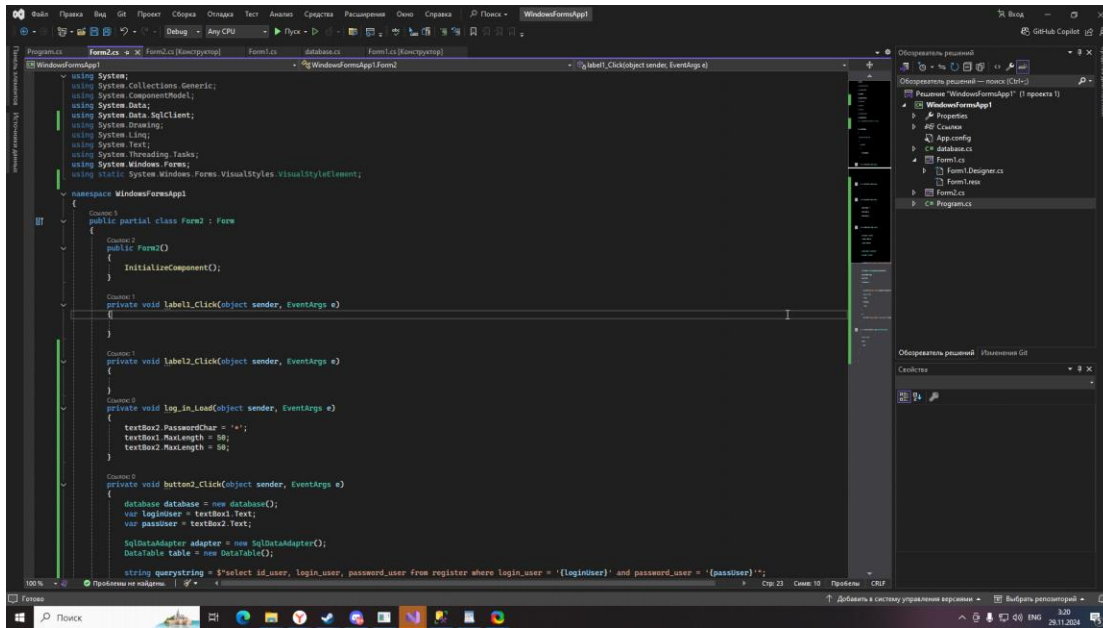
Файл Правка Вид Git Проект Сборка Отладка Тест Анализ Средства Расширения Окно Справка Поиск WindowsFormsApp1

Вход

Debug Any CPU Пуск

GitHub Copilot

Program.cs Form2.cs Form2.cs [Конструктор] Form1.cs database.cs Form1.cs [Конструктор]

WindowsFormsApp1 WindowsFormsApp1.Form2 label1_Click(object sender, EventArgs e)

using System;
using System.Collections.Generic;
using System.ComponentModel;
using System.Data;
using System.Data.SqlClient;
using System.Drawing;
using System.Linq;
using System.Text;
using System.Threading.Tasks;
using System.Windows.Forms;
using static System.Windows.Forms.VisualStyles.VisualStyleElement;

namespace WindowsFormsApp1
{
Ссылок: 5
public partial class Form2 : Form
{
Ссылок: 2
public Form2()
{
InitializeComponent();
}

Ссылок: 1
private void label1_Click(object sender, EventArgs e)
{

}

Ссылок: 1
private void label2_Click(object sender, EventArgs e)
{

}
Ссылок: 0
private void log_in_Load(object sender, EventArgs e)
{
textBox2.PasswordChar = '*';
textBox1.MaxLength = 50;
textBox1.MaxLength = 50;
}

Ссылок: 0
private void button2_Click(object sender, EventArgs e)
{
database database = new database();
var loginUser = textBox1.Text;
var passUser = textBox2.Text;

SqlDataAdapter adapter = new SqlDataAdapter();
DataTable table = new DataTable();

string querystring = $"select id_user, login_user, password_user from register where login_user = '{loginUser}' and password_user = '{passUser}'";

100 % Проблемы не найдены. Стр: 23 Симв: 10 Пробелы CRLF

Обозреватель решений
Обозреватель решений — поиск (Ctrl+;)
Решение "WindowsFormsApp1" (1 проекта 1)
WindowsFormsApp1
Properties
Ссылки
App.config
database.cs
Form1.cs
Form1.Designer.cs
Form1.resx
Form2.cs
Program.cs

Обозреватель решений Изменения Git
Свойства

Готово
Добавить в систему управления версиями Выбрать репозиторий

Поиск
ENG 3:20 29.11.2024